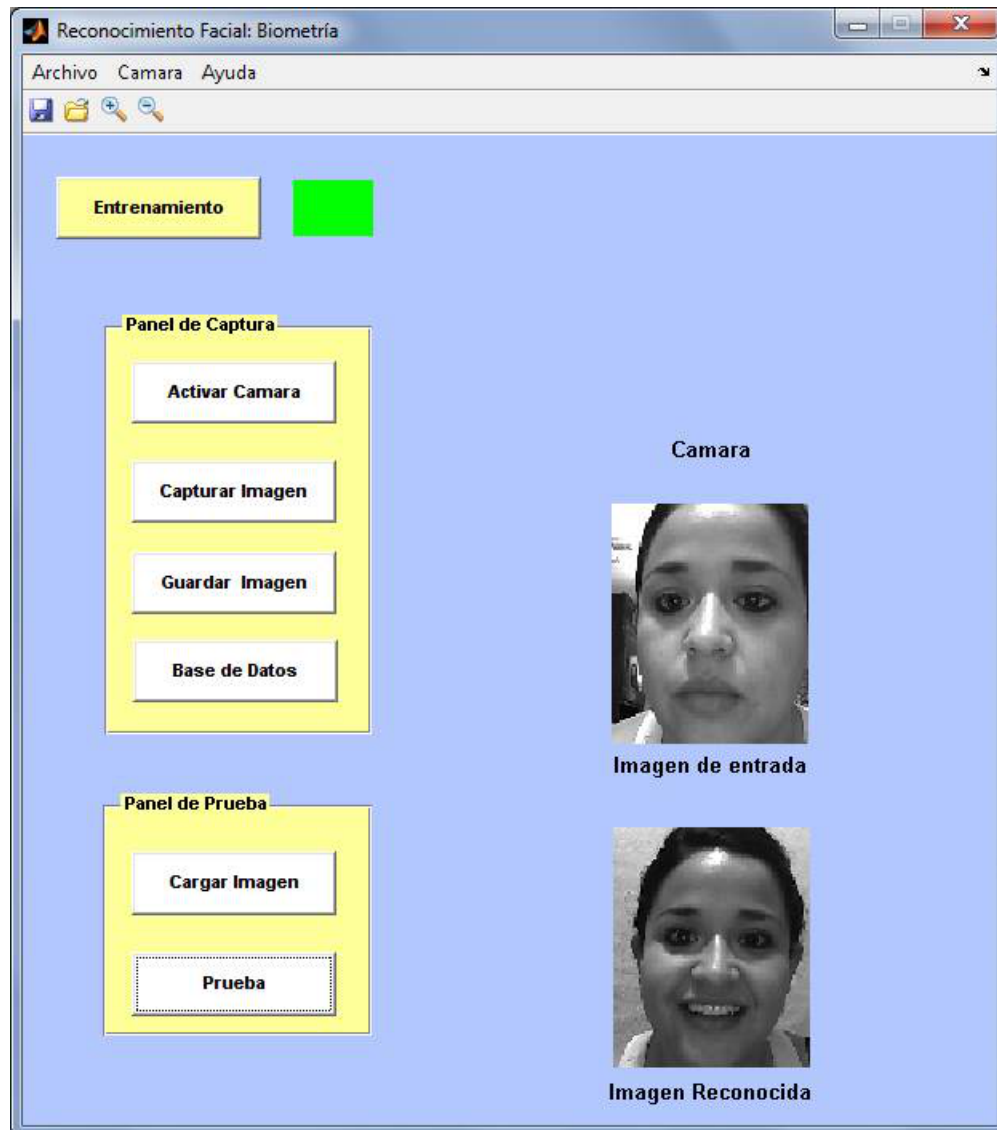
Reconocimiento Facial: Biometría

Archivo Camara Ayuda

Entrenamiento

Panel de Captura

Activar Camara

Capturar Imagen

Guardar Imagen

Base de Datos

Panel de Prueba

Cargar Imagen

Prueba

Camara

Imagen de entrada

Imagen Reconocida